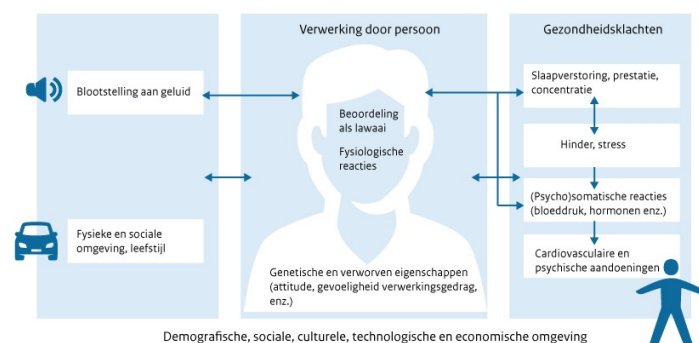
Blootstelling aan geluid

Fysieke en sociale omgeving, leefstijl

Verwerking door persoon

Beoordeling als lawaai

Fysiologische reacties

Genetische en verworven eigenschappen (attitude, gevoeligheid verwerkingsgedrag, enz.)

Gezondheidsklachten

Slaapverstoring, prestatie, concentratie

Hinder, stress

(Psycho)somatische reacties (bloeddruk, hormonen enz.)

Cardiovasculaire en psychische aandoeningen

Demografische, sociale, culturele, technologische en economische omgeving